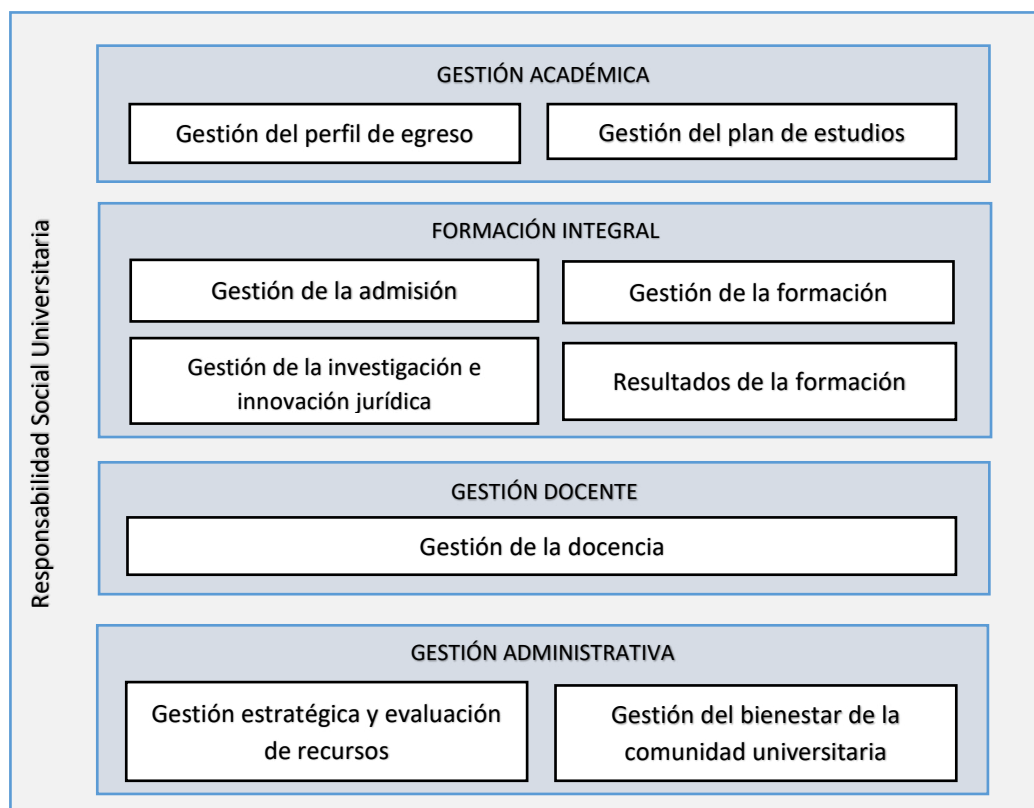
Responsabilidad Social Universitaria

GESTIÓN ACADÉMICA

Gestión del perfil de egreso

Gestión del plan de estudios

FORMACIÓN INTEGRAL

Gestión de la admisión

Gestión de la formación

Gestión de la investigación e innovación jurídica

Resultados de la formación

GESTIÓN DOCENTE

Gestión de la docencia

GESTIÓN ADMINISTRATIVA

Gestión estratégica y evaluación de recursos

Gestión del bienestar de la comunidad universitaria